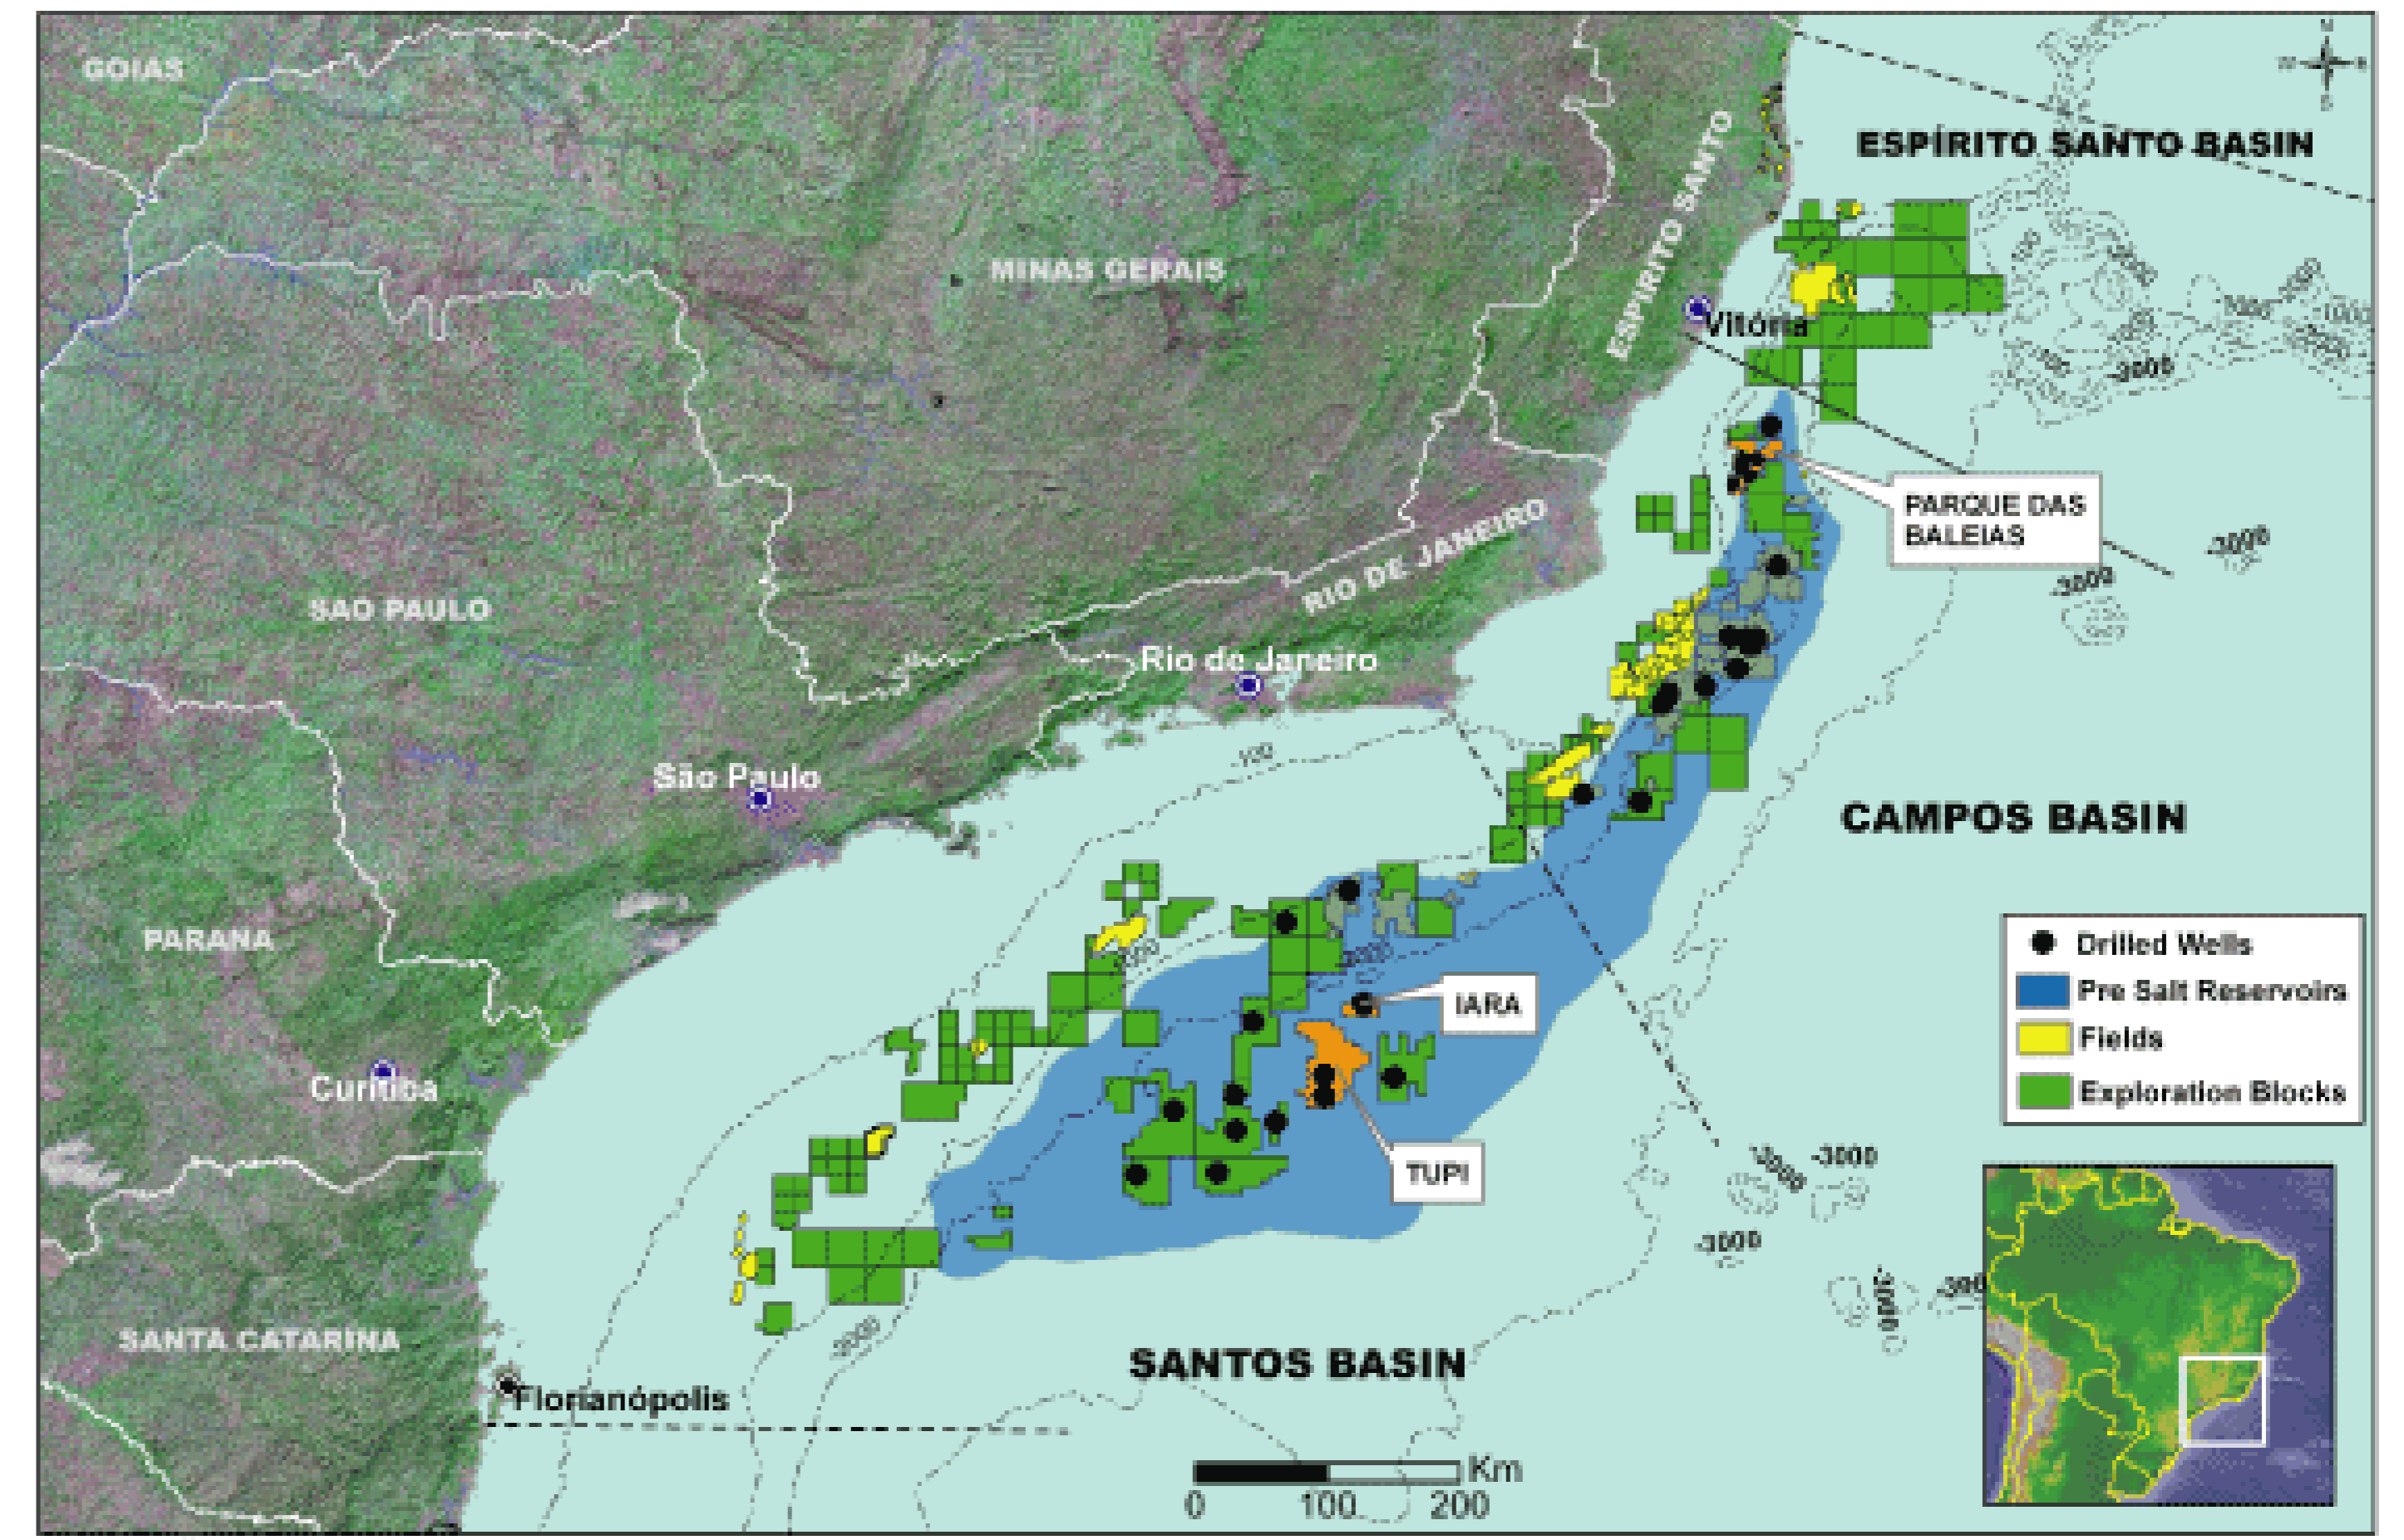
GOIAS

ESPÍRITO SANTO BASIN

MINAS GERAIS

ESPIRITO SANTO

Vitória

PARQUE DAS BALEIAS

RIO DE JANEIRO

SAO PAULO

Rio de Janeiro

São Paulo

CAMPOS BASIN

PARANA

Drilled Wells
Pre Salt Reservoirs
Fields
Exploration Blocks

IARA

Curitiba

TUPI

SANTA CATARINA

SANTOS BASIN

Florianópolis

Km
0 100 200

100
-2000
-3000
-3000
-3000
-3000
-3000
-3000
-3000
-2000
-1000
-2000
-3000